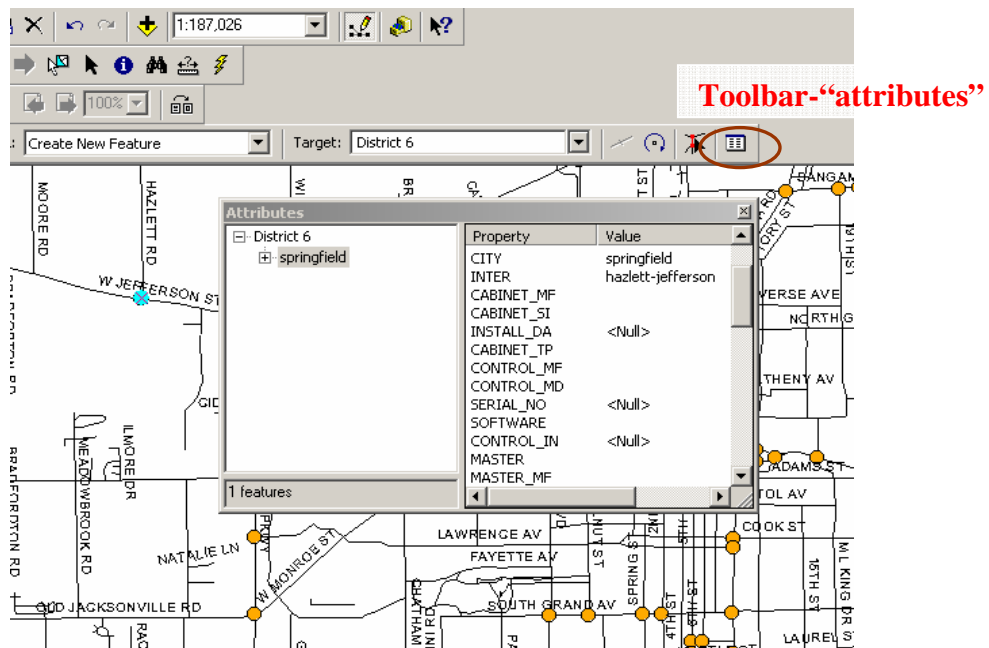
1:187,026

100%

Toolbar-“attributes”

Create New Feature

Target: District 6

Attributes

District 6

springfield

1 features

| Property | Value |
|---|---|
| CITY | springfield |
| INTER | hazlett-jefferson |
| CABINET_MF | |
| CABINET_SI | |
| INSTALL_DA | <Null> |
| CABINET_TP | |
| CONTROL_MF | |
| CONTROL_MD | |
| SERIAL_NO | <Null> |
| SOFTWARE | |
| CONTROL_IN | <Null> |
| MASTER | |
| MASTER_MF | |

MOORE RD

HAZLETT RD

W JEFFERSON ST

BRADFORDTON RD

ILMORE DR

MEADOWBROOK RD

NATALIE LN

W MONROE ST

OLD JACKSONVILLE RD

LAWRENCE AV

FAYETTE AV

SOUTH GRAND AV

SPRING ST

4TH ST

6TH ST

15TH ST

ML KING DR

COOK ST

ADAMS ST

TOL AV

THENY AV

NORTH G

VERSE AVE

SANGAM

LAUREL

GID